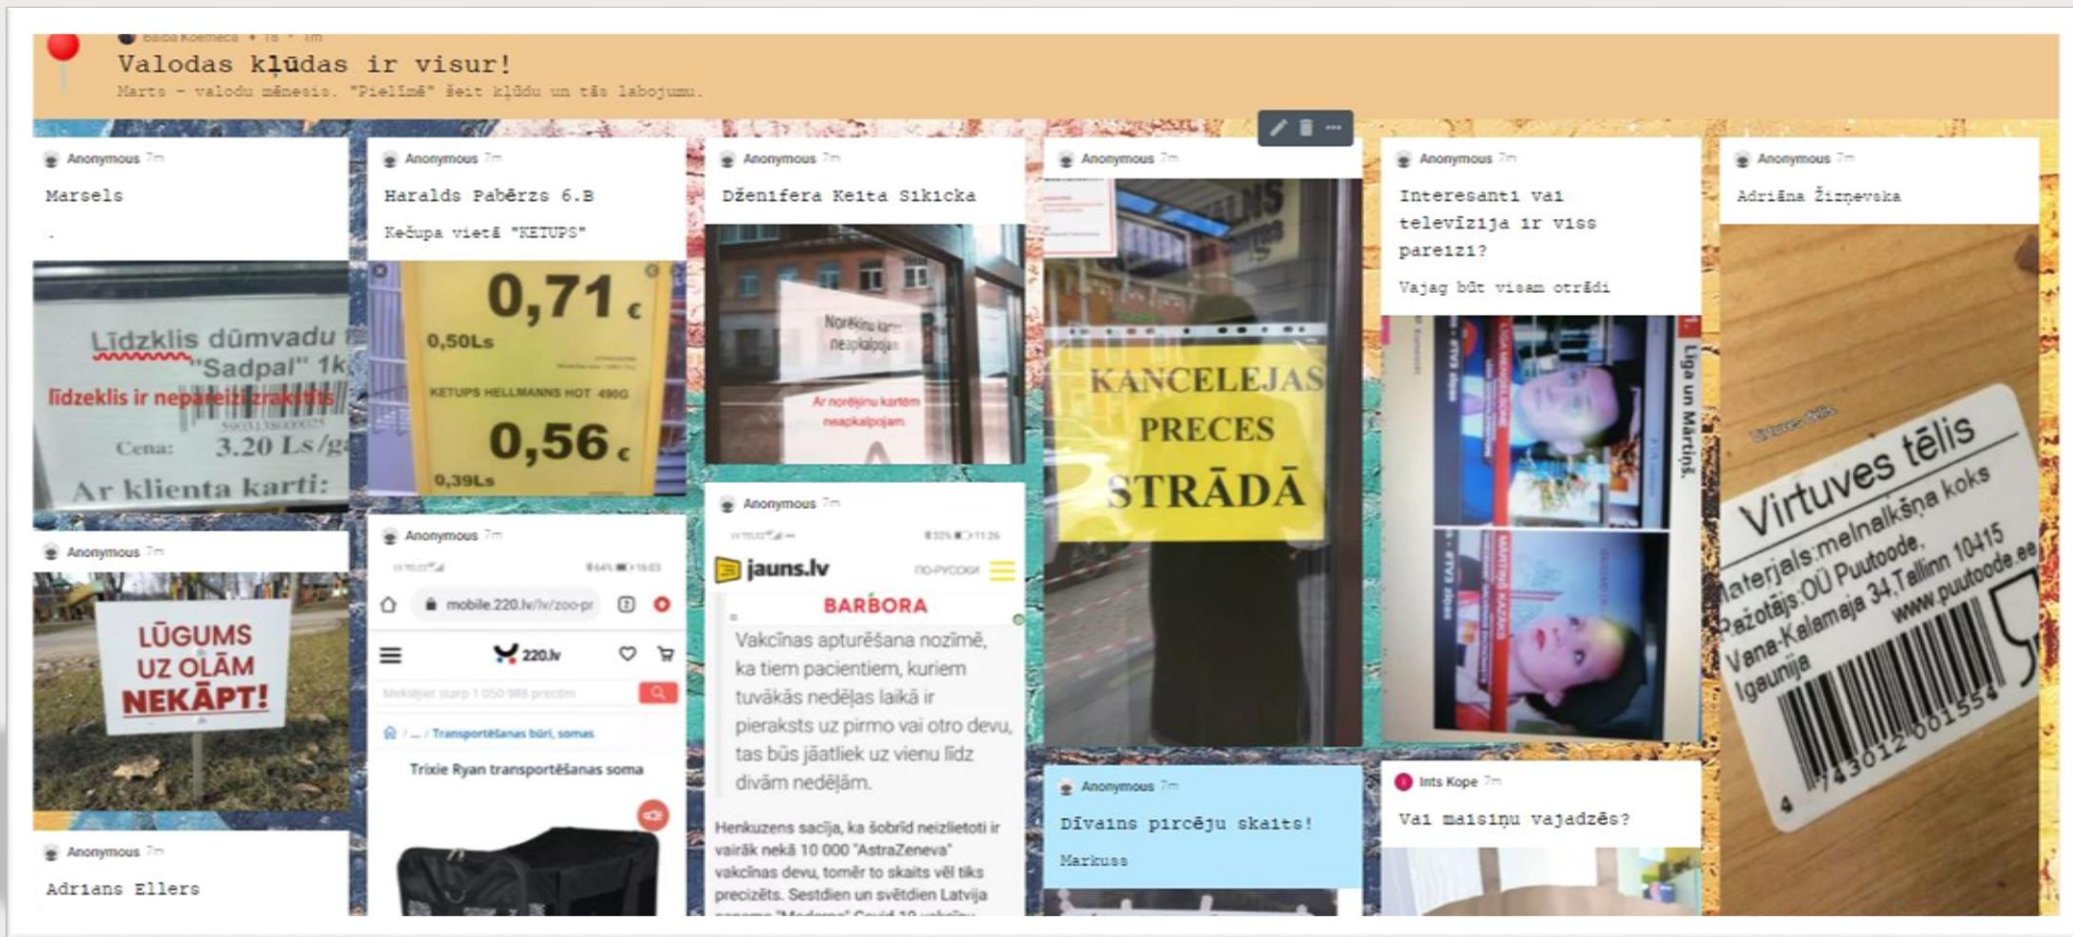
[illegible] • 18 • 1m

Valodas kļūdas ir visur!

Marts – valodu mēnesis. "Pielīmē" šeit kļūdu un tās labojumu.

Anonymous 7m

Marsels

.

Līdzklis dūmvadu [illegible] "Sadpal" 1k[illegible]

līdzeklis ir nepareizi uzrakstīts

Cena: 3.20 Ls/g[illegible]

Ar klienta karti:

Anonymous 7m

LŪGUMS UZ OLĀM NEKĀPT!

Anonymous 7m

Adrians Ellers

Anonymous 7m

Haralds Pabērzs 6.B

Kečupa vietā "KETUPS"

0,71 €

0,50Ls

KETUPS HELLMANNS HOT 490G

0,56 €

0,39Ls

Anonymous 7m

mobile.220.lv/lv/zoo-pr

220.lv

Meklējiet starp 1 050 988 preču

/ ... / Transportēšanas būri, somas

Trixie Ryan transportēšanas soma

Anonymous 7m

Dženifera Keita Sikicka

Norēķinu kartes neapkalpojam

Ar norēķinu kartēm neapkalpojam

Anonymous 7m

jauns.lv

ПО-РУССКИ

BARBORA

Vakcīnas apturēšana nozīmē, ka tiem pacientiem, kuriem tuvākās nedēļas laikā ir pieraksts uz pirmo vai otro devu, tas būs jāatliek uz vienu līdz divām nedēļām.

Henkuzens sacīja, ka šobrīd neizlietoti ir vairāk nekā 10 000 "AstraZeneva" vakcīnas devu, tomēr to skaits vēl tiks precizēts. Sestdien un svētdien Latvija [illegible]

Anonymous 7m

KANCELEJAS PRECES STRĀDĀ

Anonymous 7m

Dīvains pircēju skaits!

Markuss

Anonymous 7m

Interesanti vai televīzija ir viss pareizi?

Vajag būt visam otrādi

Līga un Mārtiņš

Ints Kope 7m

Vai maisiņu vajadzēs?

Anonymous 7m

Adriāna Žizņevska

Virtuves tēlis

Materjals:melnalkšņa koks

Ražotājs:OÜ Puutoode,

Vana-Kalamaja 34,Tallinn 10415

Igaunija

www.puutoode.ee

4 743012 001554